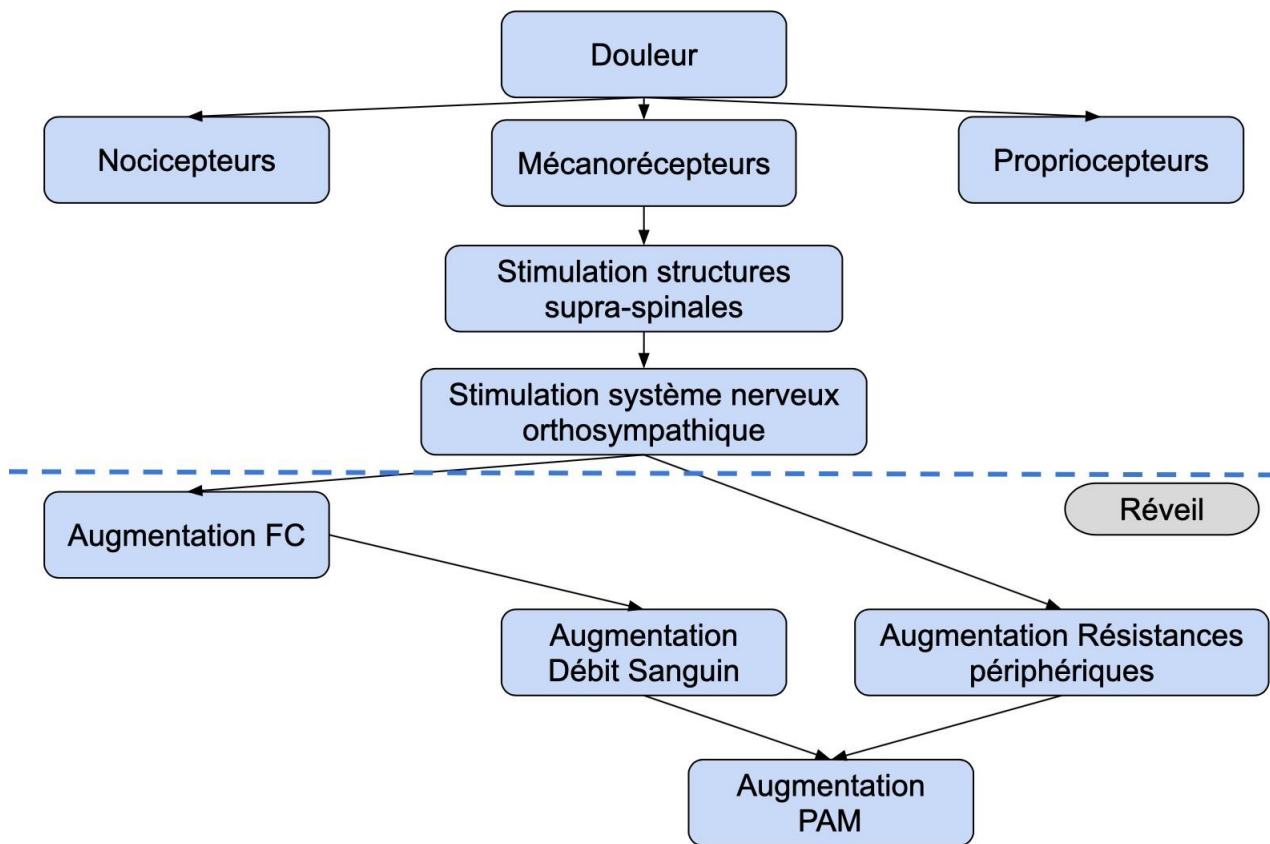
Douleur

Nocicepteurs

Mécanorécepteurs

Propriocepteurs

Stimulation structures supra-spinales

Stimulation système nerveux orthosympathique

Réveil

Augmentation FC

Augmentation Débit Sanguin

Augmentation Résistances périphériques

Augmentation PAM